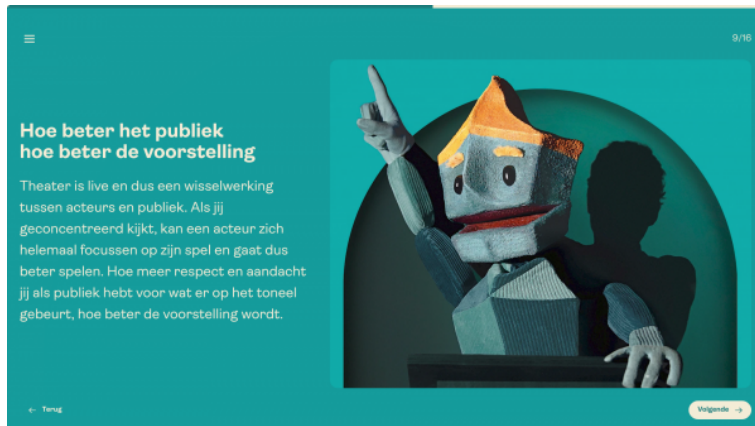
9/16

Hoe beter het publiek
hoe beter de voorstelling

Theater is live en dus een wisselwerking tussen acteurs en publiek. Als jij geconcentreerd kijkt, kan een acteur zich helemaal focussen op zijn spel en gaat dus beter spelen. Hoe meer respect en aandacht jij als publiek hebt voor wat er op het toneel gebeurt, hoe beter de voorstelling wordt.

← Terug

Volgende →